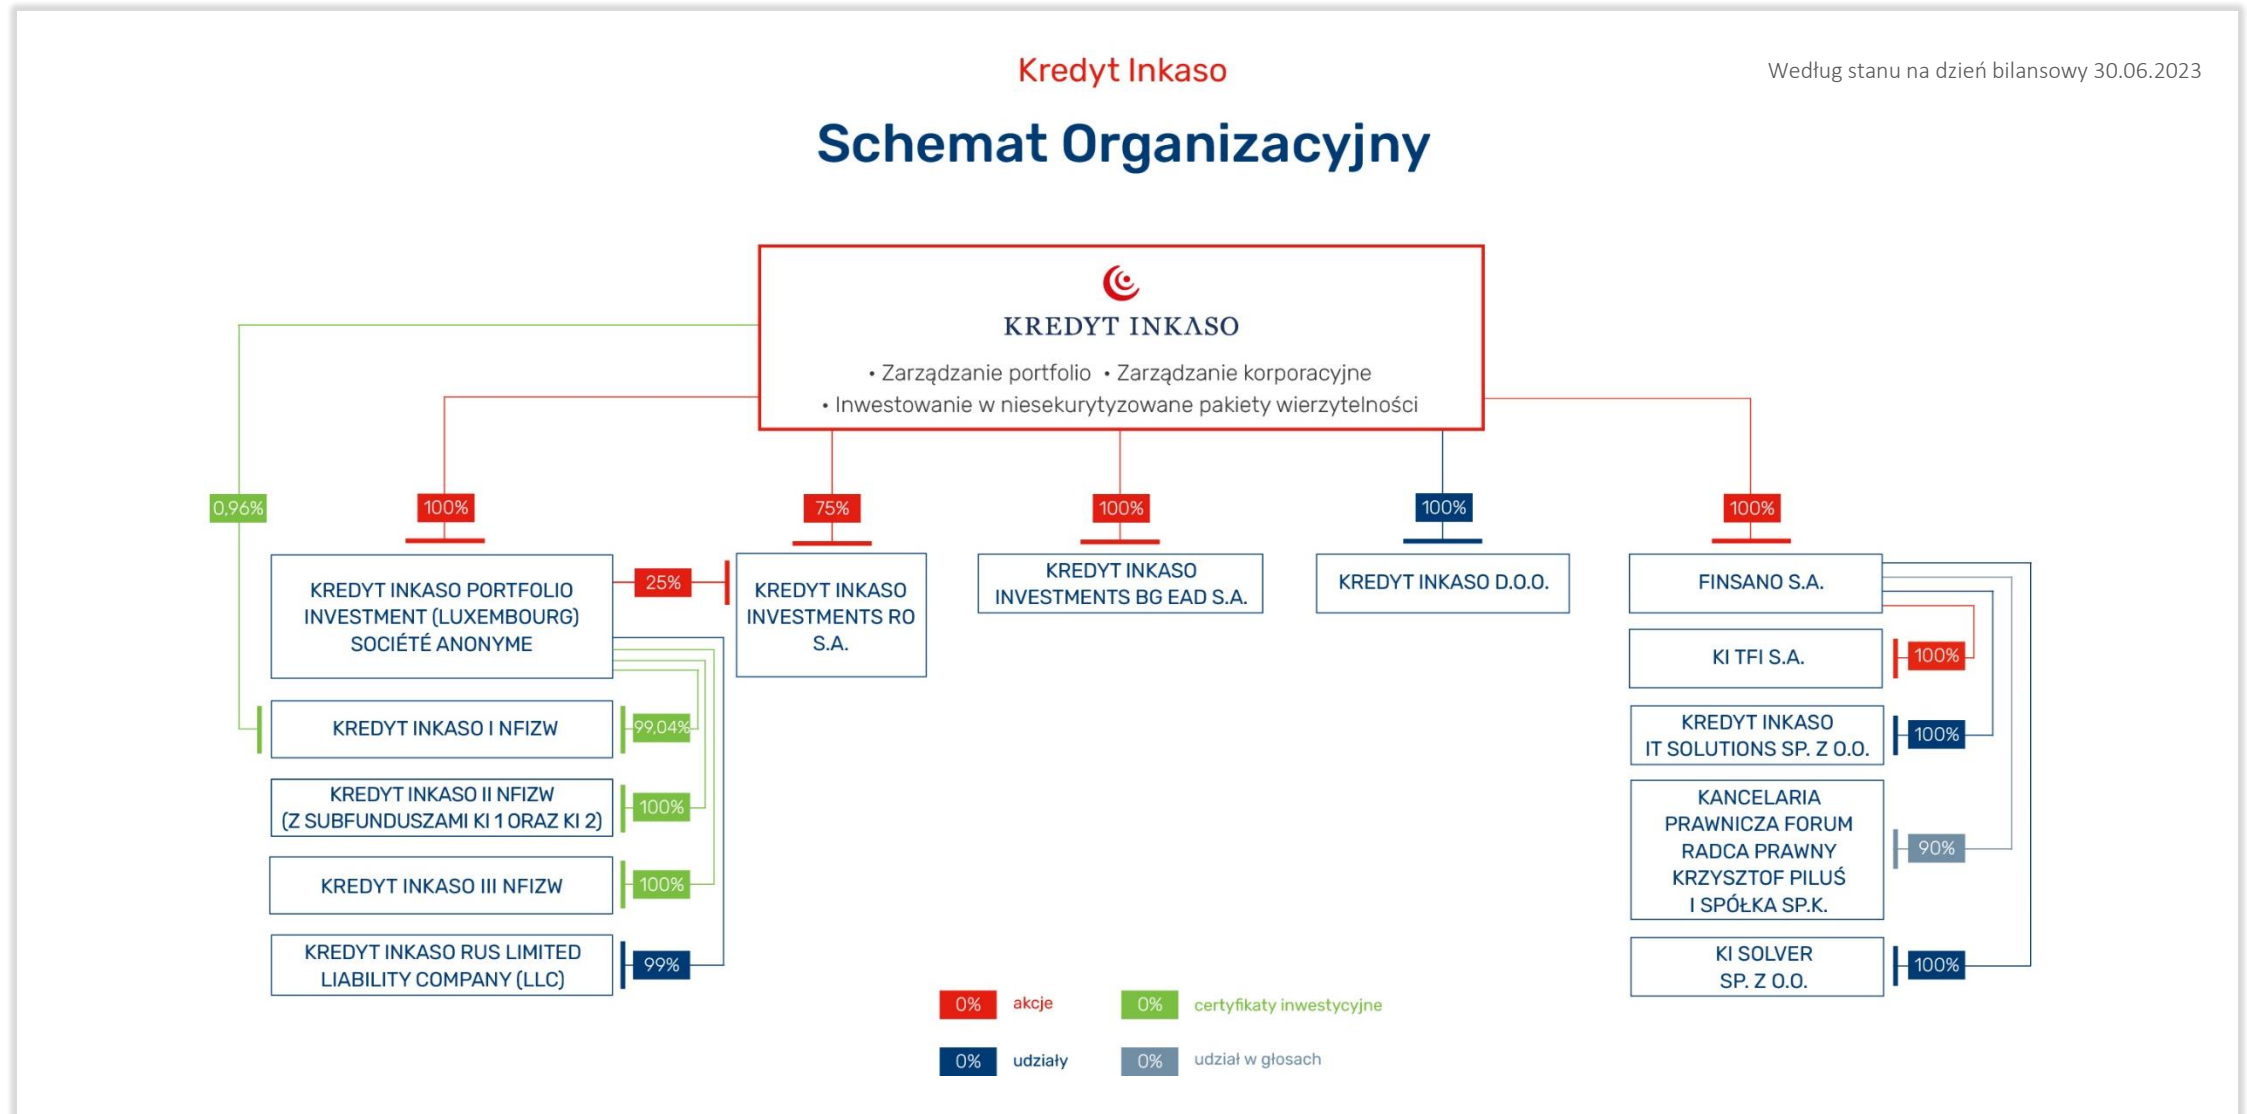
Kredyt Inkaso

Według stanu na dzień bilansowy 30.06.2023

Schemat Organizacyjny

KREDYT INKASO

• Zarządzanie portfolio • Zarządzanie korporacyjne
• Inwestowanie w niesekurytyzowane pakiety wierzytelności

0,96%

100%

KREDYT INKASO PORTFOLIO INVESTMENT (LUXEMBOURG) SOCIÉTÉ ANONYME

25%

75%

KREDYT INKASO INVESTMENTS RO S.A.

100%

KREDYT INKASO INVESTMENTS BG EAD S.A.

100%

KREDYT INKASO D.O.O.

100%

FINSANO S.A.

KREDYT INKASO I NFIZW

99,04%

KREDYT INKASO II NFIZW (Z SUBFUNDUSZAMI KI 1 ORAZ KI 2)

100%

KREDYT INKASO III NFIZW

100%

KREDYT INKASO RUS LIMITED LIABILITY COMPANY (LLC)

99%

KI TFI S.A.

100%

KREDYT INKASO IT SOLUTIONS SP. Z O.O.

100%

KANCELARIA PRAWNICZA FORUM RADCA PRAWNY KRZYSZTOF PILUŚ I SPÓŁKA SP.K.

90%

KI SOLVER SP. Z O.O.

100%

0% akcje

0% certyfikaty inwestycyjne

0% udziały

0% udział w głosach